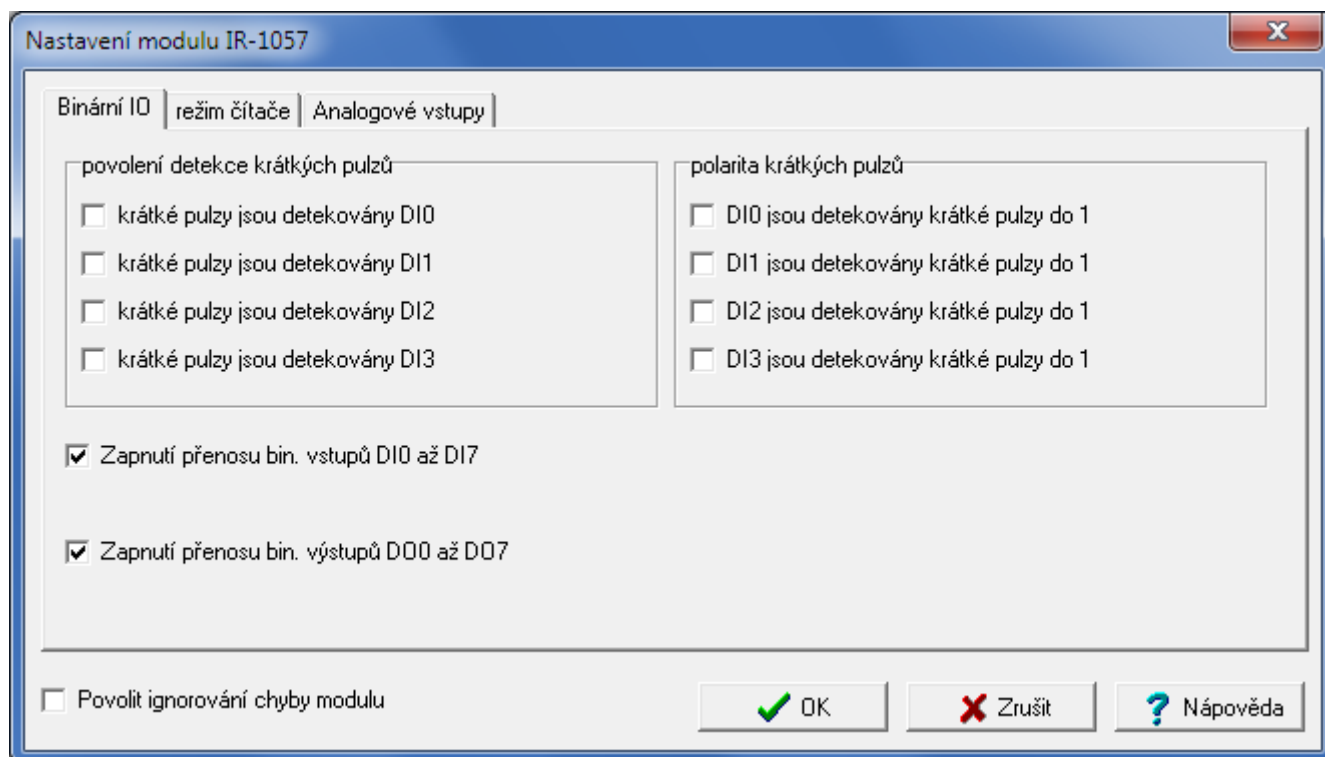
Nastavení modulu IR-1057

Binární IO | režim čítače | Analogové vstupy

povolení detekce krátkých pulzů
krátké pulzy jsou detekovány DI0
krátké pulzy jsou detekovány DI1
krátké pulzy jsou detekovány DI2
krátké pulzy jsou detekovány DI3

polarita krátkých pulzů
DI0 jsou detekovány krátké pulzy do 1
DI1 jsou detekovány krátké pulzy do 1
DI2 jsou detekovány krátké pulzy do 1
DI3 jsou detekovány krátké pulzy do 1

Zapnutí přenosu bin. vstupů DI0 až DI7

Zapnutí přenosu bin. výstupů DO0 až DO7

Povolit ignorování chyby modulu

OK
Zrušit
Nápověda